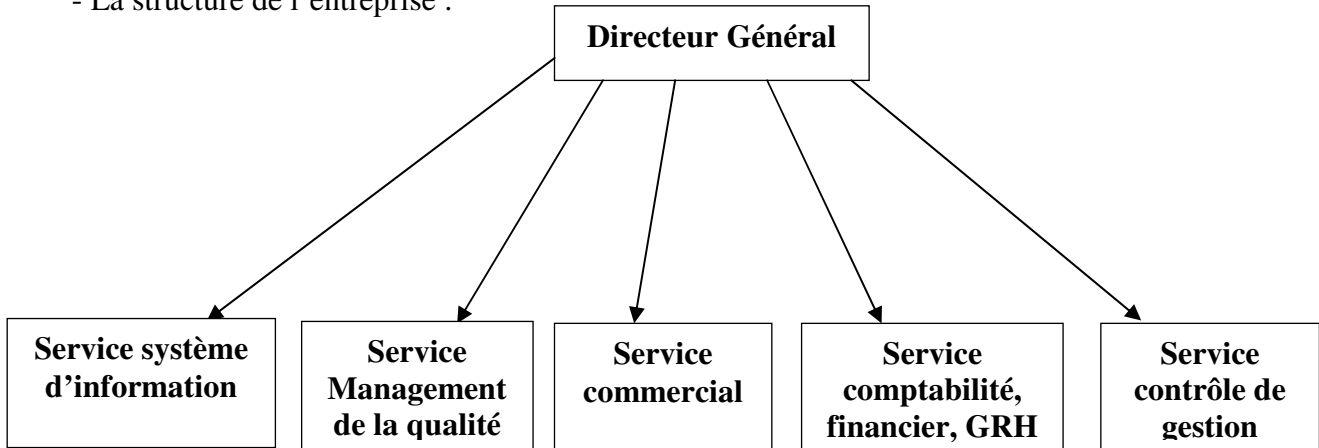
- La structure de l'entreprise :

Directeur Général

Service système d'information

Service Management de la qualité

Service commercial

Service comptabilité, financier, GRH

Service contrôle de gestion